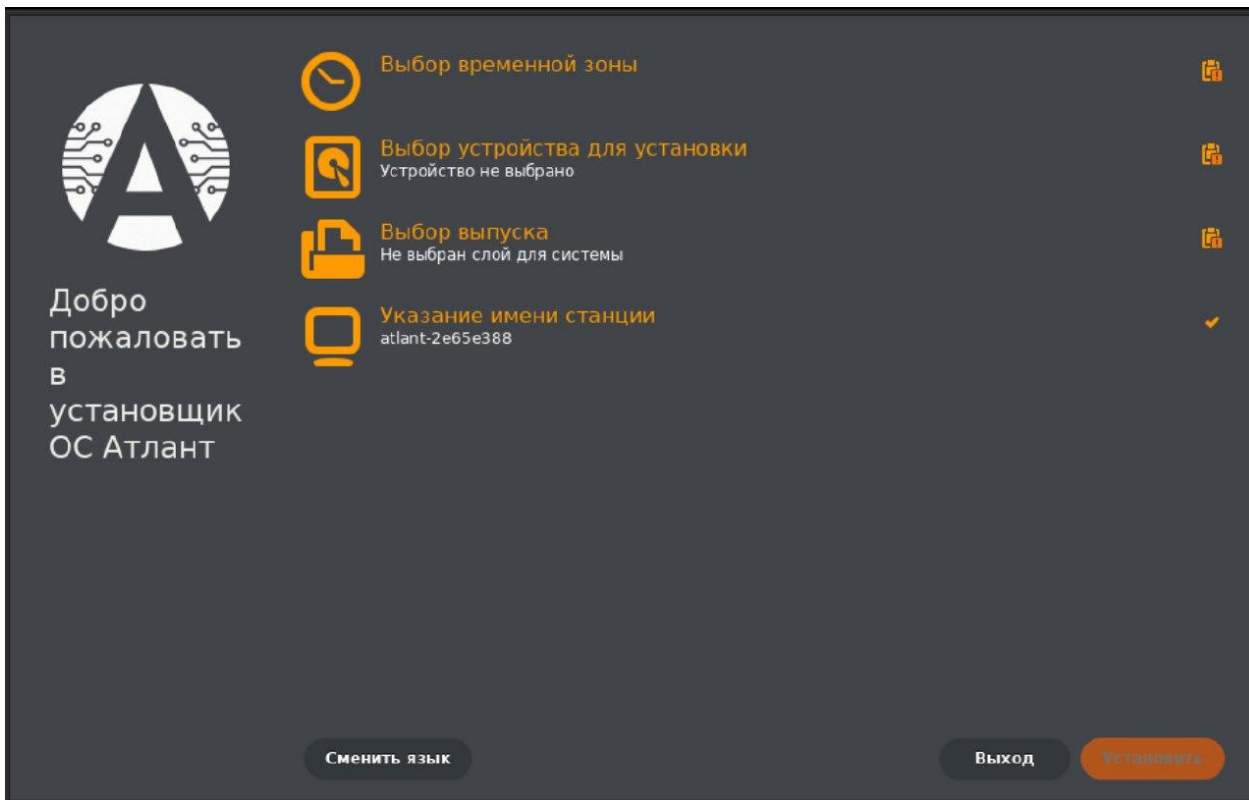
Добро пожаловать в установщик ОС Атлант

Выбор временной зоны

Выбор устройства для установки
Устройство не выбрано

Выбор выпуска
Не выбран слой для системы

Указание имени станции
atlant-2e65e388

Сменить язык

Выход

Установить